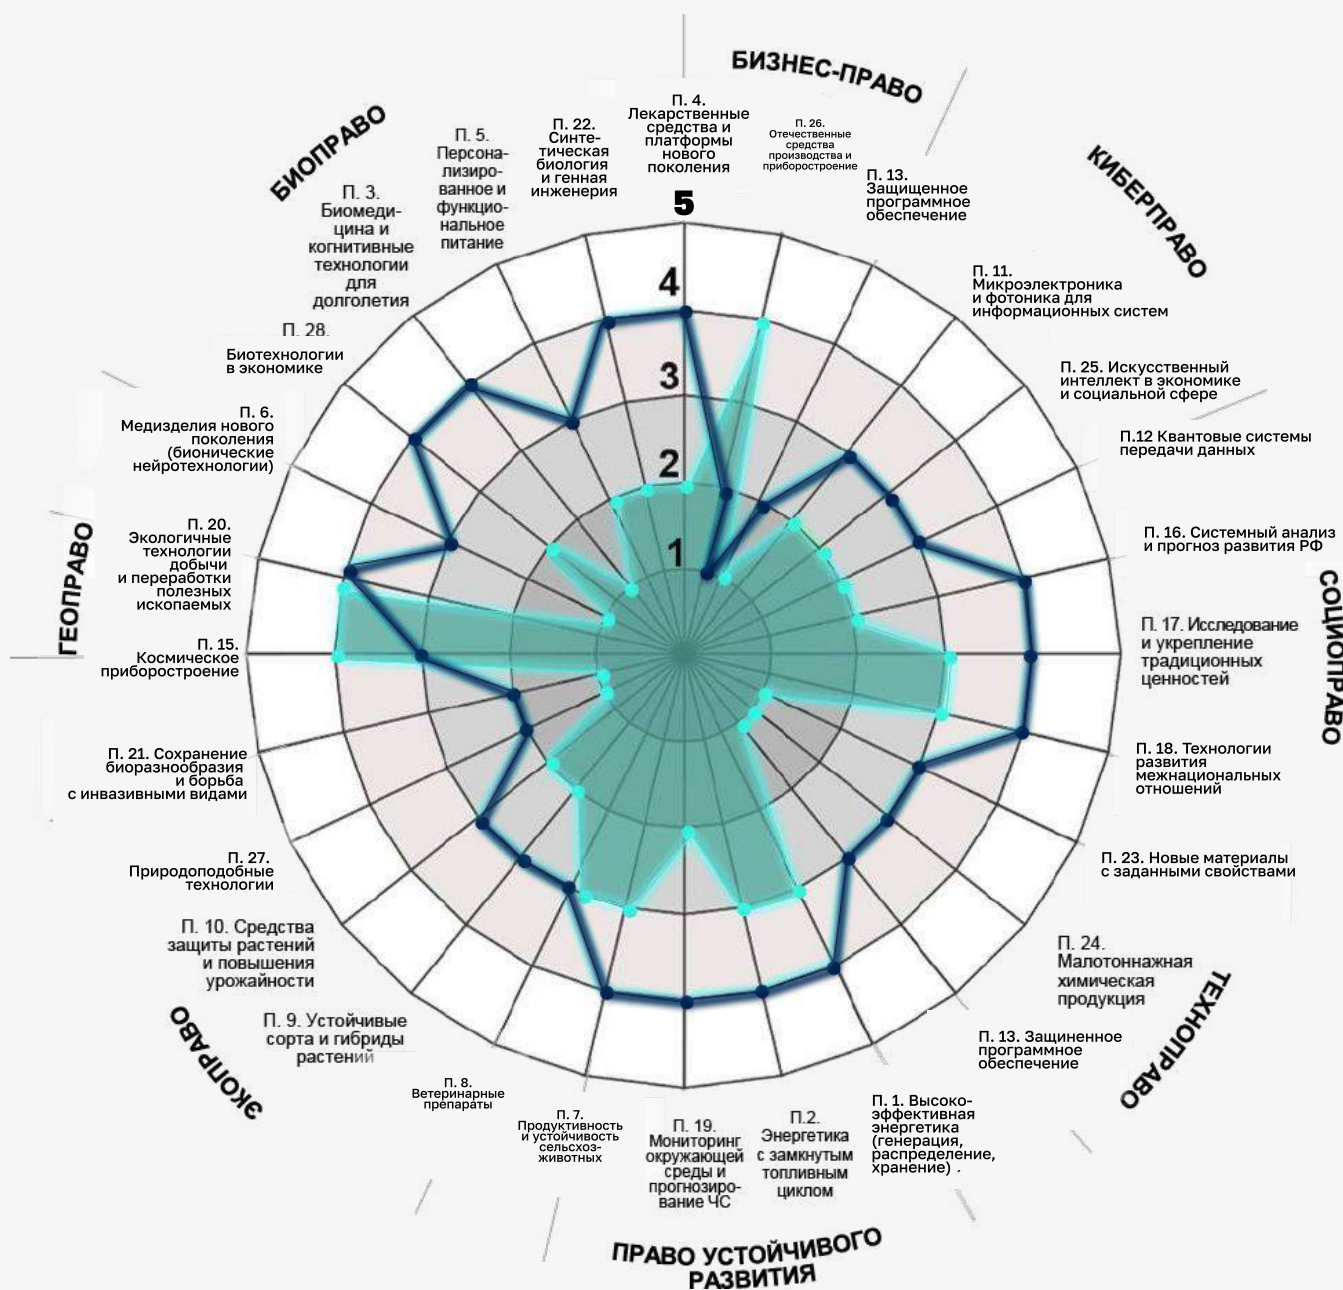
БИЗНЕС-ПРАВО

КИБЕРПРАВО

СОЦИОПРАВО

ТЕХНОПРАВО

ПРАВО УСТОЙЧИВОГО РАЗВИТИЯ

ЭКОПРАВО

ГЕОПРАВО

БИОПРАВО

П. 4. Лекарственные средства и платформы нового поколения

П. 26. Отечественные средства производства и приборостроение

П. 13. Защищенное программное обеспечение

П. 11. Микроэлектроника и фотоника для информационных систем

П. 25. Искусственный интеллект в экономике и социальной сфере

П.12 Квантовые системы передачи данных

П. 16. Системный анализ и прогноз развития РФ

П. 17. Исследование и укрепление традиционных ценностей

П. 18. Технологии развития межнациональных отношений

П. 23. Новые материалы с заданными свойствами

П. 24. Малотоннажная химическая продукция

П. 13. Защищенное программное обеспечение

П. 1. Высокоэффективная энергетика (генерация, распределение, хранение) .

П.2. Энергетика с замкнутым топливным циклом

П. 19. Мониторинг окружающей среды и прогнозирование ЧС

П. 7. Продуктивность и устойчивость сельскохоз-животных

П. 8. Ветеринарные препараты

П. 9. Устойчивые сорта и гибриды растений

П. 10. Средства защиты растений и повышения урожайности

П. 27. Природоподобные технологии

П. 21. Сохранение биоразнообразия и борьба с инвазивными видами

П. 15. Космическое приборостроение

П. 20. Экологичные технологии добычи и переработки полезных ископаемых

П. 6. Медизделия нового поколения (бионические нейротехнологии)

П. 28. Биотехнологии в экономике

П. 3. Биомедицина и когнитивные технологии для долголетия

П. 5. Персонализированное и функциональное питание

П. 22. Синтетическая биология и генная инженерия

5
4
3
2
1